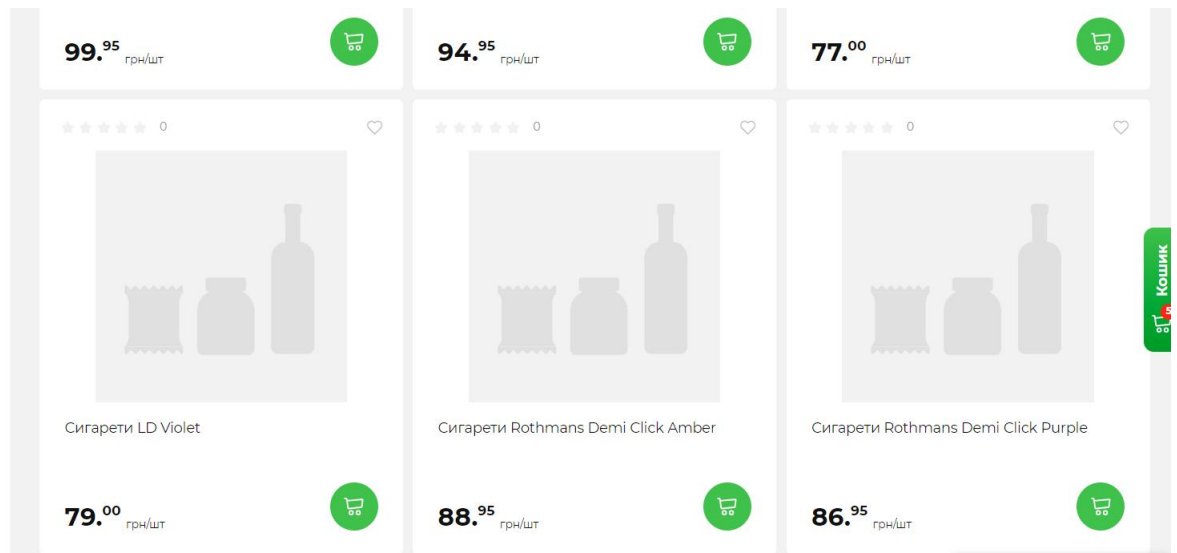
99.$^{95}$ грн/шт

94.$^{95}$ грн/шт

77.$^{00}$ грн/шт

0

Сигарети LD Violet

79.$^{00}$ грн/шт

0

Сигарети Rothmans Demi Click Amber

88.$^{95}$ грн/шт

0

Сигарети Rothmans Demi Click Purple

86.$^{95}$ грн/шт

Кошик

5